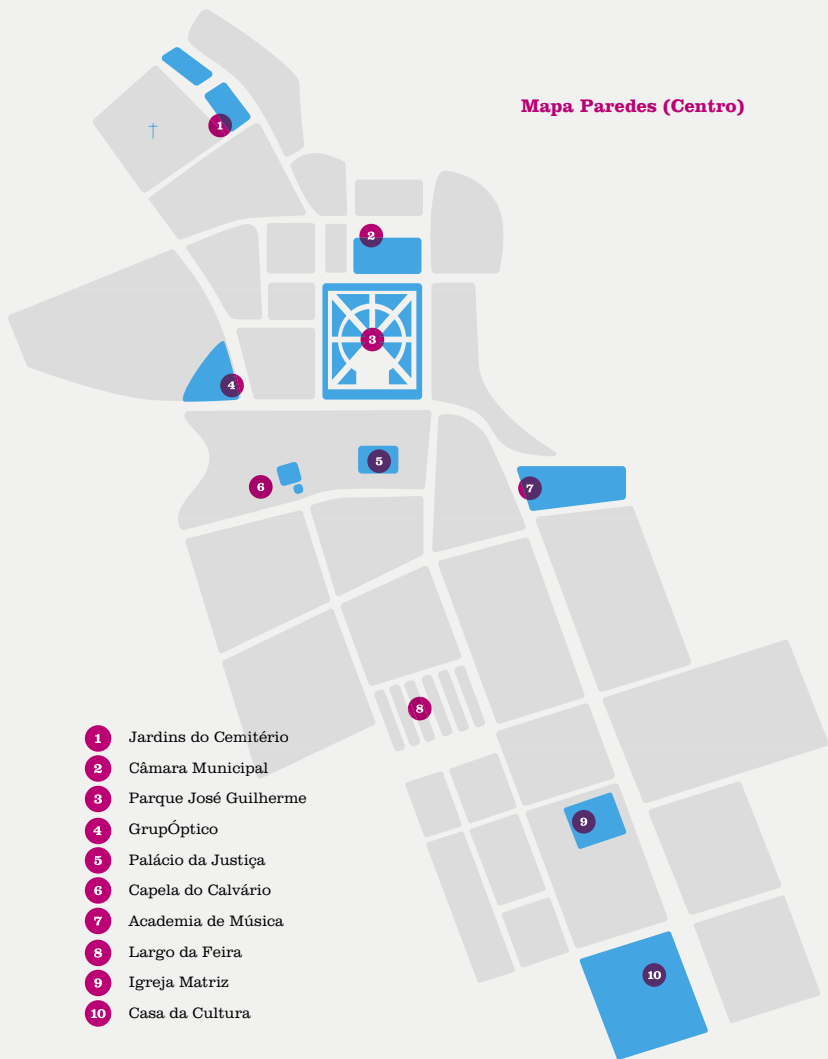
Mapa Paredes (Centro)

1
2
3
4
5
6
7
8
9
10

1 Jardins do Cemitério
2 Câmara Municipal
3 Parque José Guilherme
4 GrupÓptico
5 Palácio da Justiça
6 Capela do Calvário
7 Academia de Música
8 Largo da Feira
9 Igreja Matriz
10 Casa da Cultura